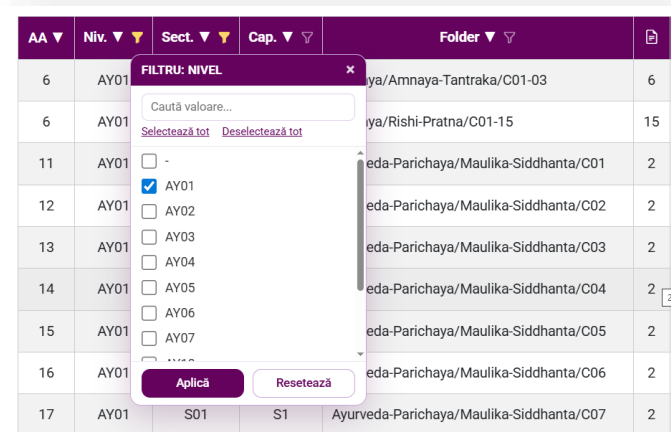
| AA ▼ | Niv. ▼ | Sect. ▼ | Cap. ▼ | Folder ▼ | |
|---|---|---|---|---|---|
| 6 | AY01 | | | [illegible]ya/Amnaya-Tantraka/C01-03 | 6 |
| 6 | AY01 | | | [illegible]ya/Rishi-Pratna/C01-15 | 15 |
| 11 | AY01 | | | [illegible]veda-Parichaya/Maulika-Siddhanta/C01 | 2 |
| 12 | AY01 | | | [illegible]veda-Parichaya/Maulika-Siddhanta/C02 | 2 |
| 13 | AY01 | | | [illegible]veda-Parichaya/Maulika-Siddhanta/C03 | 2 |
| 14 | AY01 | | | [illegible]veda-Parichaya/Maulika-Siddhanta/C04 | 2 |
| 15 | AY01 | | | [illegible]veda-Parichaya/Maulika-Siddhanta/C05 | 2 |
| 16 | AY01 | | | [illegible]veda-Parichaya/Maulika-Siddhanta/C06 | 2 |
| 17 | AY01 | S01 | S1 | Ayurveda-Parichaya/Maulika-Siddhanta/C07 | 2 |

FILTRU: NIVEL ×

Caută valoare...

Selectează tot Deselectează tot

-
AY01
AY02
AY03
AY04
AY05
AY06
AY07
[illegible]

Aplică Resetează